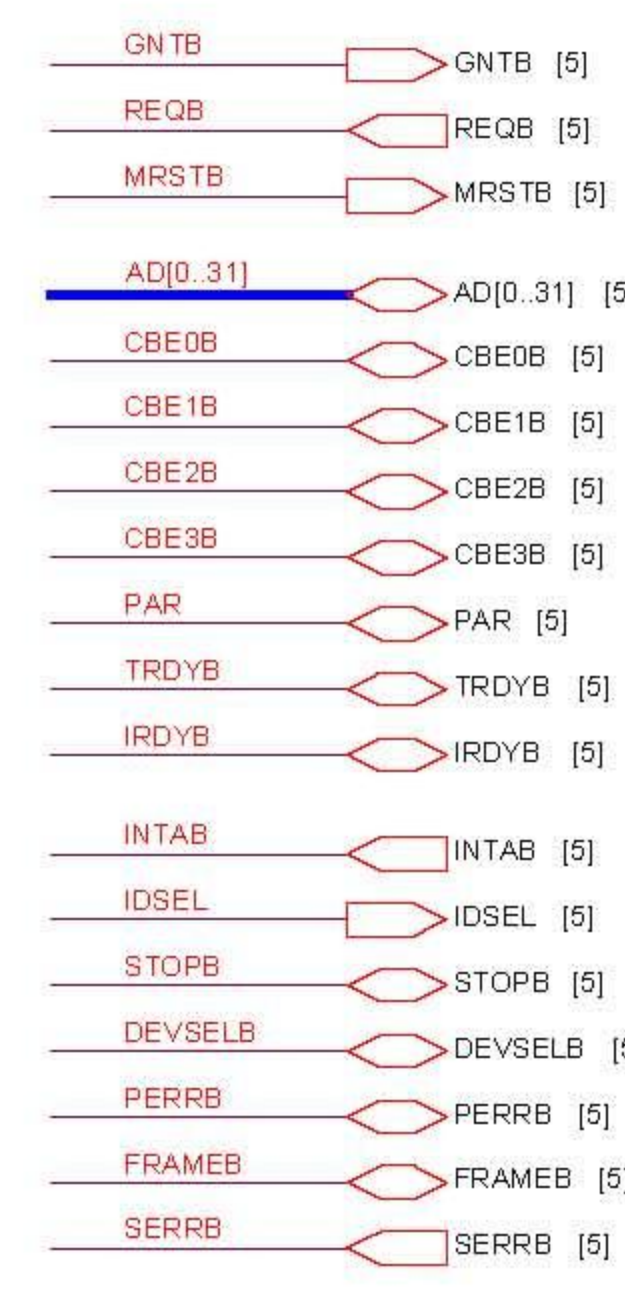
GNTB
GNTB [5]
REQB
REQB [5]
MRSTB
MRSTB [5]
AD[0..31]
AD[0..31] [5
CBE0B
CBE0B [5]
CBE1B
CBE1B [5]
CBE2B
CBE2B [5]
CBE3B
CBE3B [5]
PAR
PAR [5]
TRDYB
TRDYB [5]
IRDYB
IRDYB [5]
INTAB
INTAB [5]
IDSEL
IDSEL [5]
STOPB
STOPB [5]
DEVSELB
DEVSELB [5
PERRB
PERRB [5]
FRAMEB
FRAMEB [5]
SERRB
SERRB [5]